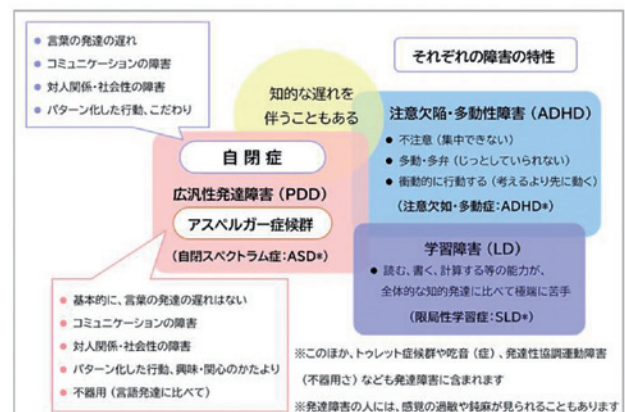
• 言葉の発達の遅れ
• コミュニケーションの障害
• 対人関係・社会性の障害
• パターン化した行動、こだわり

それぞれの障害の特性

知的な遅れを伴うこともある

自閉症

広汎性発達障害（PDD）

アスペルガー症候群

（自閉スペクトラム症：ASD*）

注意欠陥・多動性障害（ADHD）
• 不注意（集中できない）
• 多動・多弁（じっとしていられない）
• 衝動的に行動する（考えるより先に動く）
（注意欠如・多動症：ADHD*）

学習障害（LD）
• 読む、書く、計算する等の能力が、全体的な知的発達に比べて極端に苦手
（限局性学習症：SLD*）

• 基本的に、言葉の発達の遅れはない
• コミュニケーションの障害
• 対人関係・社会性の障害
• パターン化した行動、興味・関心のかたより
• 不器用（言語発達に比べて）

※このほか、トゥレット症候群や吃音（症）、発達性協調運動障害（不器用さ）なども発達障害に含まれます

※発達障害の人には、感覚の過敏や鈍麻が見られることもあります